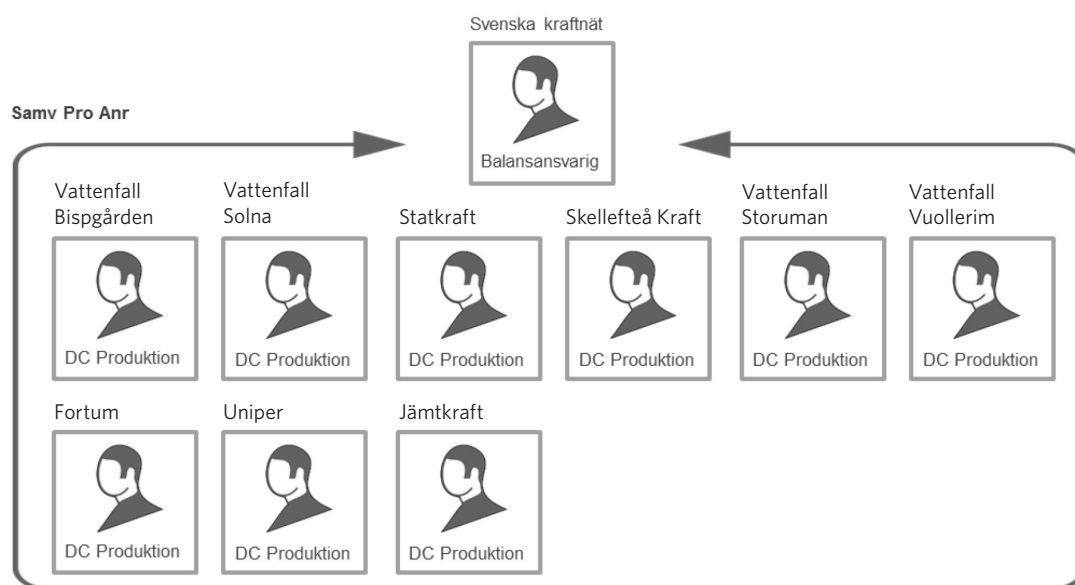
Svenska kraftnät

Balansansvarig

Samv Pro Anr

Vattenfall Bispgården

DC Produktion

Vattenfall Solna

DC Produktion

Statkraft

DC Produktion

Skellefteå Kraft

DC Produktion

Vattenfall Storuman

DC Produktion

Vattenfall Vuollerim

DC Produktion

Fortum

DC Produktion

Uniper

DC Produktion

Jämtkraft

DC Produktion